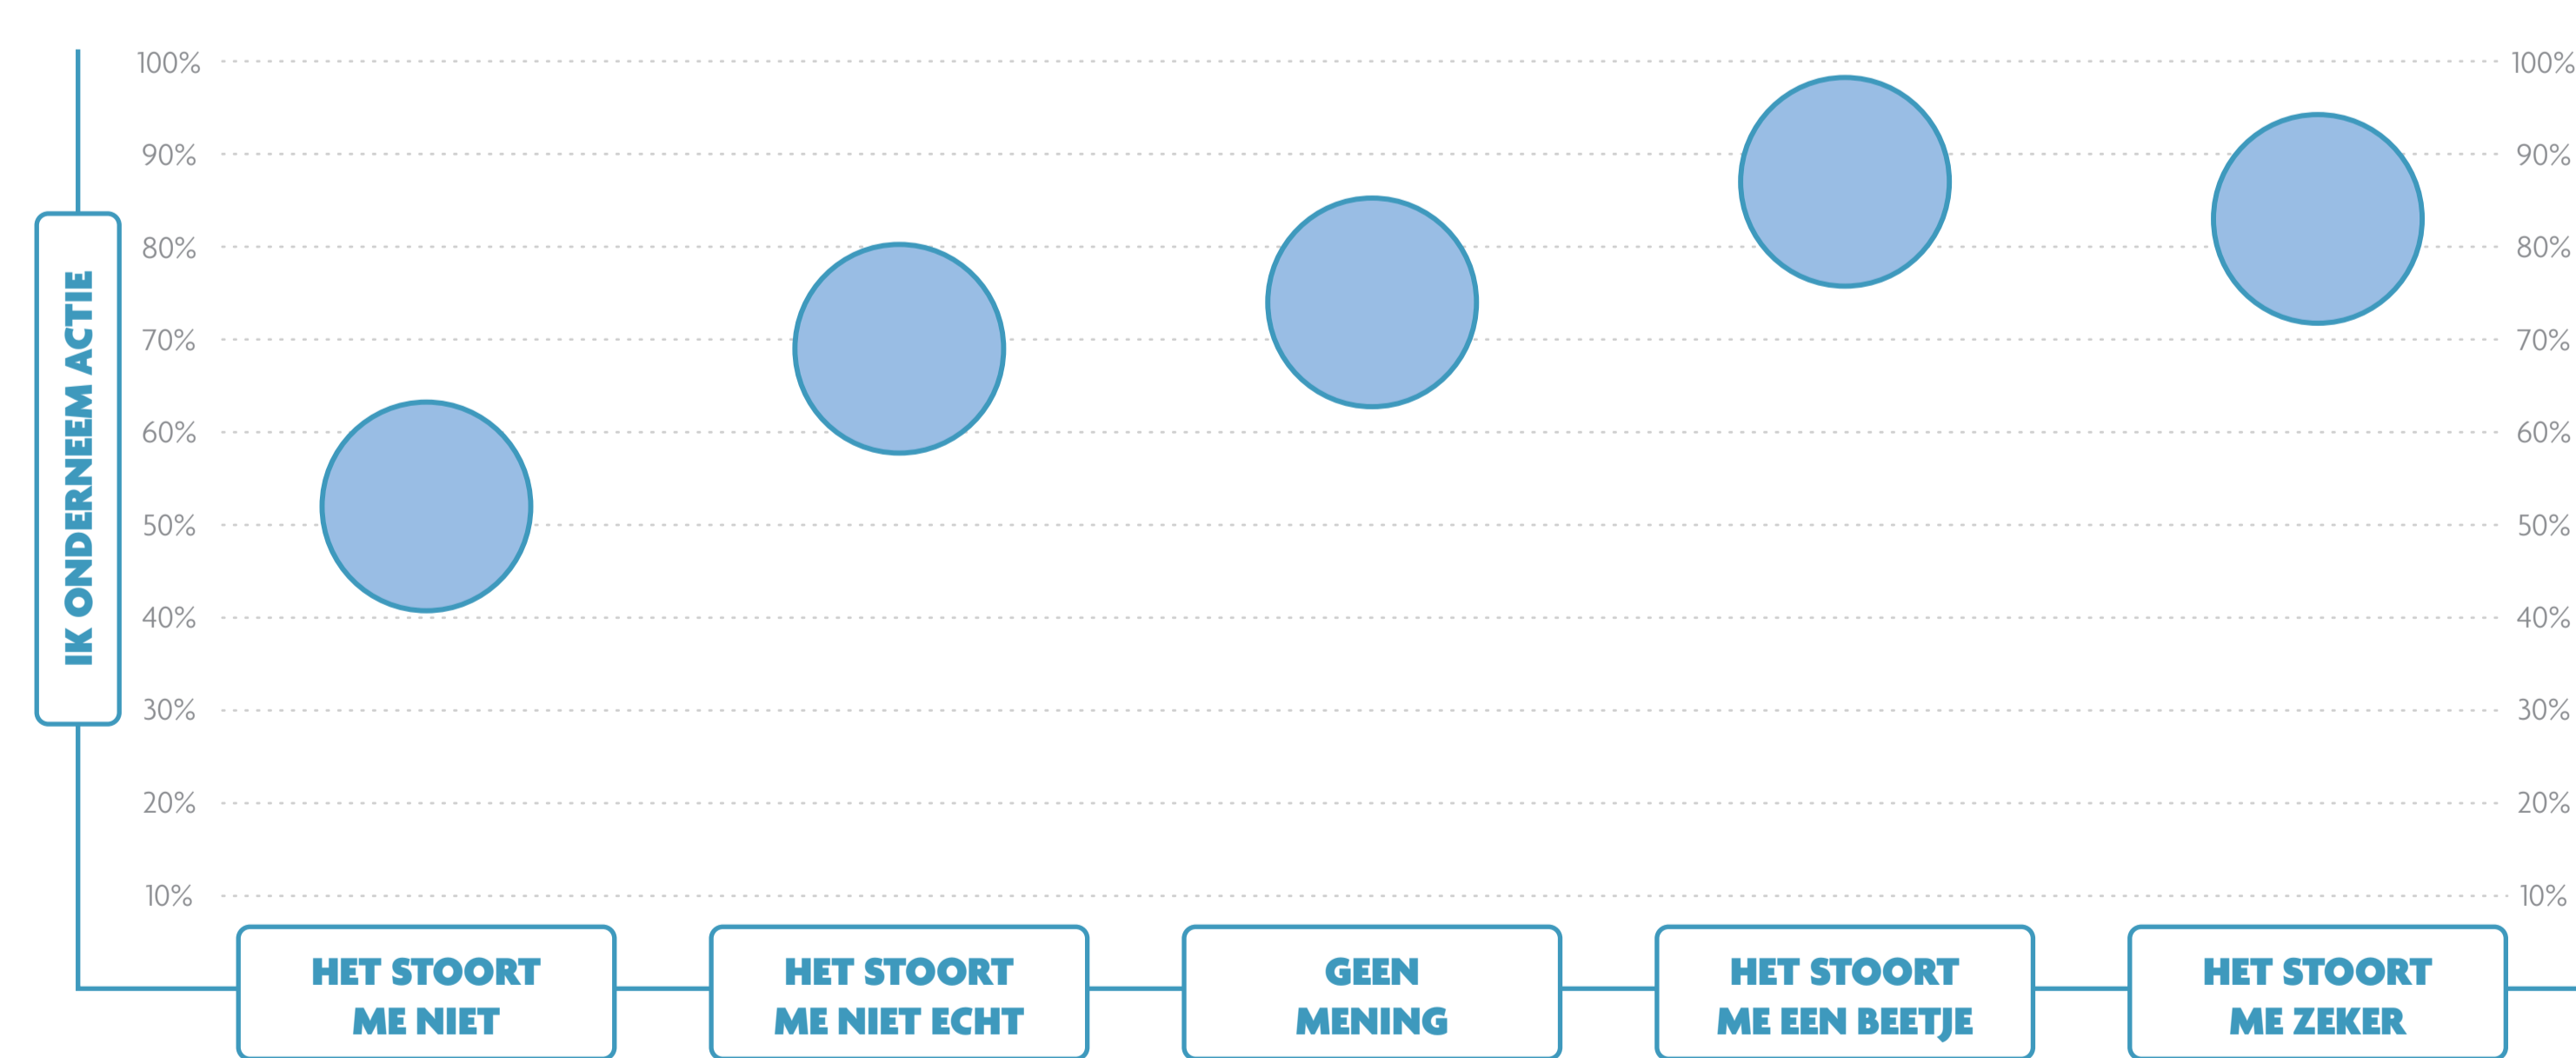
IK ONDERNEEM ACTIE

100%
90%
80%
70%
60%
50%
40%
30%
20%
10%

100%
90%
80%
70%
60%
50%
40%
30%
20%
10%

HET STOORT ME NIET

HET STOORT ME NIET ECHT

GEEN MENING

HET STOORT ME EEN BEETJE

HET STOORT ME ZEKER